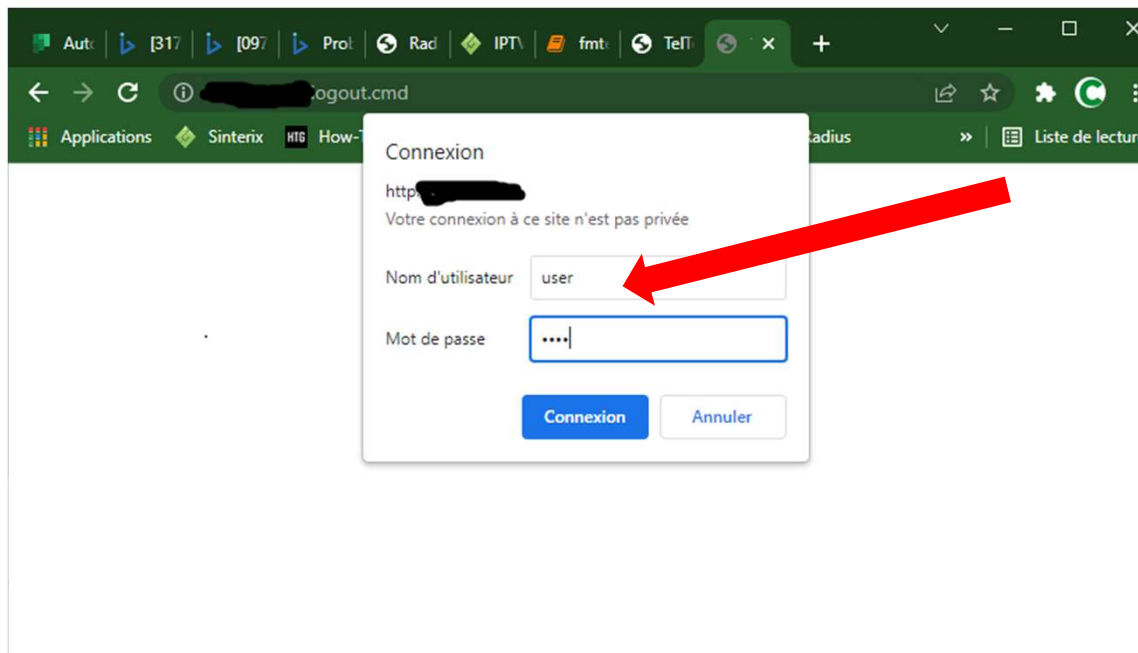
Auto [317 [097 Prol Rad IPTV fmt TelT

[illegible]ogout.cmd

Applications Sinterix HTG How-T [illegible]adius » Liste de lectur

Connexion

http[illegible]

Votre connexion à ce site n'est pas privée

Nom d'utilisateur user

Mot de passe ••••

Connexion Annuler